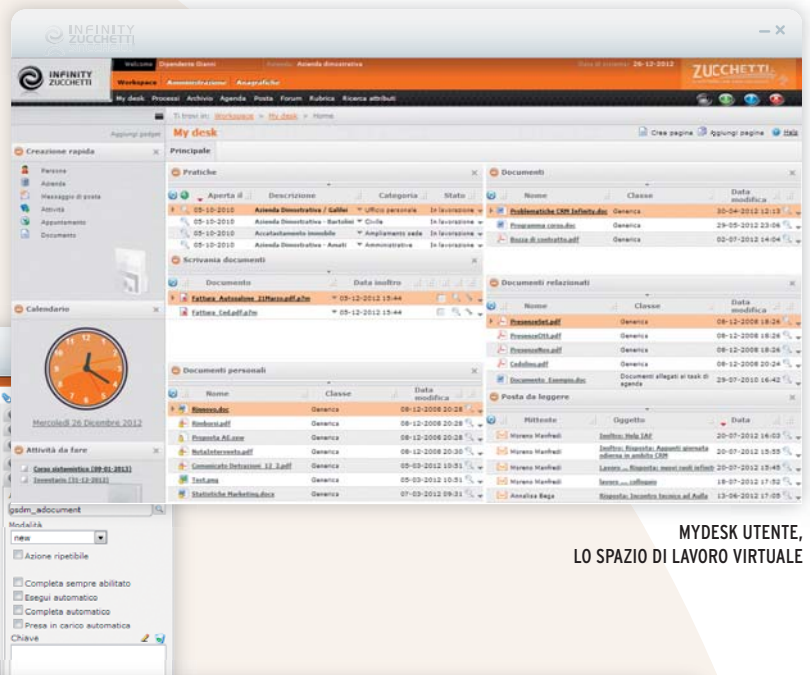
INFINITY ZUCCHETTI

INFINITY ZUCCHETTI

Welcome Dipendente Gianni Azienda Azienda dimostrativa Data di sistema: 26-12-2012

ZUCCHETTI

Workspace Amministrazione Anagrafiche

My desk Processi Archivio Agenda Posta Forum Rubrica Ricerca attributi

Ti trovi in: Workspace > My desk > Home

Aggiungi gadget

My desk

Crea pagina Aggiungi pagina Help

Principale

Creazione rapida

Persona
Azienda
Messaggio di posta
Attività
Appuntamento
Documento

Calendario

Mercoledì 26 Dicembre 2012

Attività da fare

Corso sistemistico (09-01-2013)
Inventario (31-12-2012)

Pratiche

| Aperta il | Descrizione | Categoria | Stato |
|---|---|---|---|
| 05-10-2010 | Azienda Dimostrativa / Galileo | Ufficio personale | In lavorazione |
| 05-10-2010 | Azienda Dimostrativa - Bartolini | Civile | In lavorazione |
| 05-10-2010 | Accatastamento immobile | Ampliamento sede | In lavorazione |
| 05-10-2010 | Azienda Dimostrativa - Amati | Amministrativa | In lavorazione |

Scrivania documenti

| Documento | Data inoltro |
|---|---|
| Fattura_Autosalone_21Marzo.pdf.p7m | 05-12-2012 15:44 |
| Fattura_Ced.pdf.p7m | 05-12-2012 15:44 |

Documenti personali

| Nome | Classe | Data modifica |
|---|---|---|
| Rimessa.doc | Generica | 08-12-2008 20:28 |
| Rimborsi.pdf | Generica | 08-12-2008 20:28 |
| Proposta AE.one | Generica | 08-12-2008 20:28 |
| NotaInterventi.pdf | Generica | 08-12-2008 20:30 |
| Comunicato Detrazioni_12_2.pdf | Generica | 05-03-2012 10:51 |
| Test.png | Generica | 05-03-2012 10:51 |
| Statistiche Marketing.docx | Generica | 07-03-2012 09:31 |

Documenti

| Nome | Classe | Data modifica |
|---|---|---|
| Problematiche CRM Infinity.doc | Generica | 30-04-2012 12:13 |
| Programma corso.doc | Generica | 29-05-2012 23:06 |
| Bozza di contratto.pdf | Generica | 02-07-2012 14:04 |

Documenti relazionati

| Nome | Classe | Data modifica |
|---|---|---|
| PresenzeSet.pdf | Generica | 08-12-2008 18:26 |
| PresenzeOtt.pdf | Generica | 08-12-2008 18:26 |
| PresenzeNov.pdf | Generica | 08-12-2008 18:26 |
| Cedolino.pdf | Generica | 08-12-2008 20:24 |
| Documento_Esempio.doc | Documenti allegati al task di agenda | 29-07-2010 16:42 |

Posta da leggere

| Mittente | Oggetto | Data |
|---|---|---|
| Moreno Manfredi | Inoltro: Help IAF | 20-07-2012 16:03 |
| Moreno Manfredi | Inoltro: Risposta: Appunti giornata odierna in ambito CRM | 20-07-2012 15:55 |
| Moreno Manfredi | Lavoro ... Risposta: nuovi rami infiniti | 20-07-2012 15:45 |
| Moreno Manfredi | lavoro ... colloquio | 18-07-2012 17:52 |
| Annalisa Baga | Risposta: Incontro tecnico ad Aulla | 13-06-2012 17:05 |

gsdm_adocument
Modalità
new
Azione ripetibile
Completa sempre abilitato
Esegui automatico
Completa automatico
Presa in carico automatica
Chiave

MYDESK UTENTE,
LO SPAZIO DI LAVORO VIRTUALE